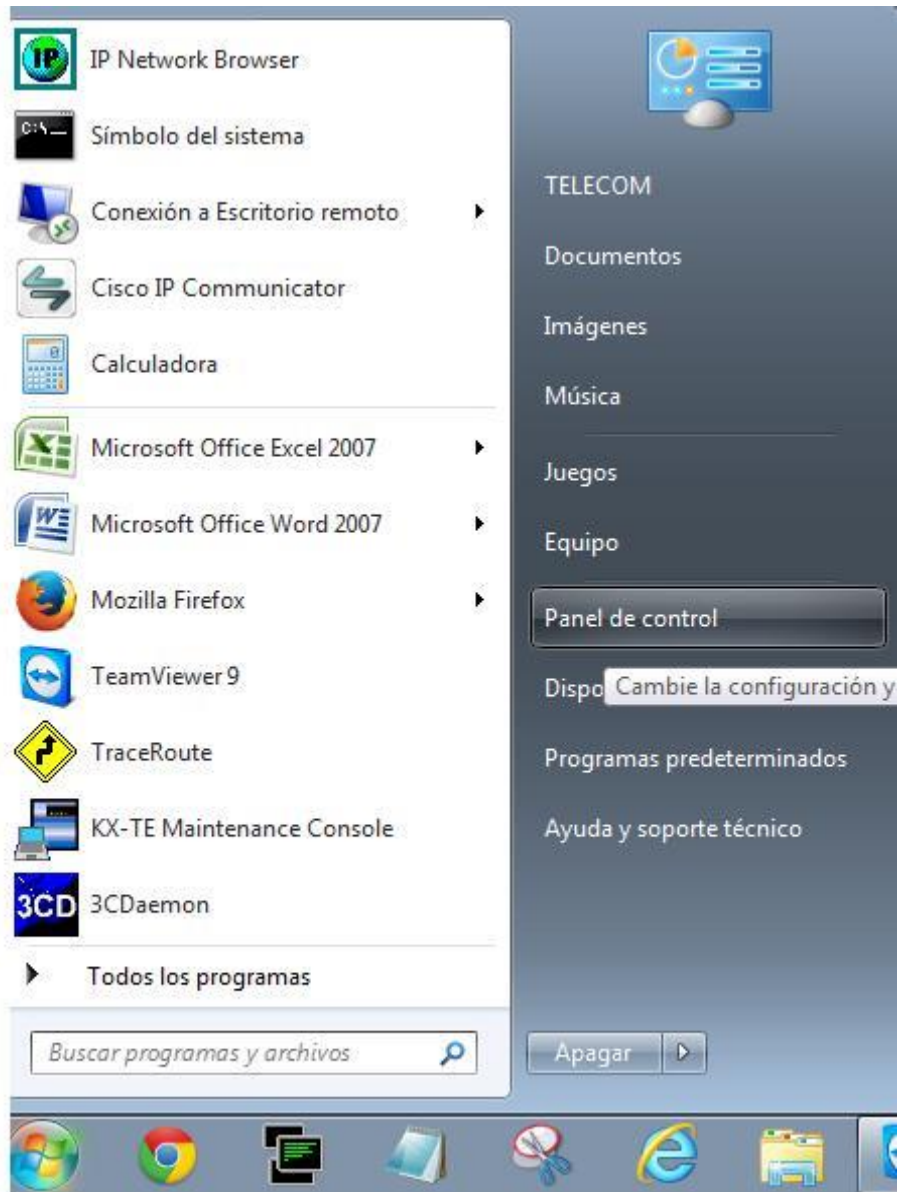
IP Network Browser
Símbolo del sistema
Conexión a Escritorio remoto
Cisco IP Communicator
Calculadora
Microsoft Office Excel 2007
Microsoft Office Word 2007
Mozilla Firefox
TeamViewer 9
TraceRoute
KX-TE Maintenance Console
3CD 3CDaemon
Todos los programas
Buscar programas y archivos

TELECOM
Documentos
Imágenes
Música
Juegos
Equipo
Panel de control
Dispo Cambie la configuración y
Programas predeterminados
Ayuda y soporte técnico
Apagar